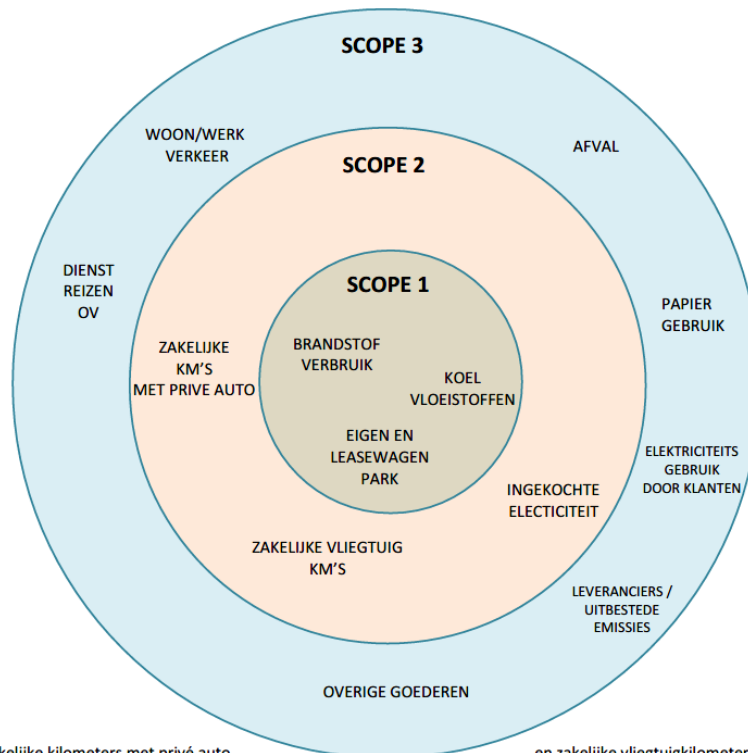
SCOPE 3

WOON/WERK VERKEER

AFVAL

SCOPE 2

DIENST REIZEN OV

SCOPE 1

PAPIER GEBRUIK

ZAKELIJKE KM'S MET PRIVE AUTO

BRANDSTOF VERBRUIK

KOEL VLOEISTOFFEN

EIGEN EN LEASEWAGEN PARK

ELEKTRICITEITS GEBRUIK DOOR KLANTEN

INGEKOCHTE ELECTICITEIT

ZAKELIJKE VLIEGTUIG KM'S

LEVERANCIERS / UITBESTEDE EMISSIES

OVERIGE GOEDEREN

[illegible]kelijke kilometers met privé auto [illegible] en zakelijke vliegtuigkilometer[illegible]